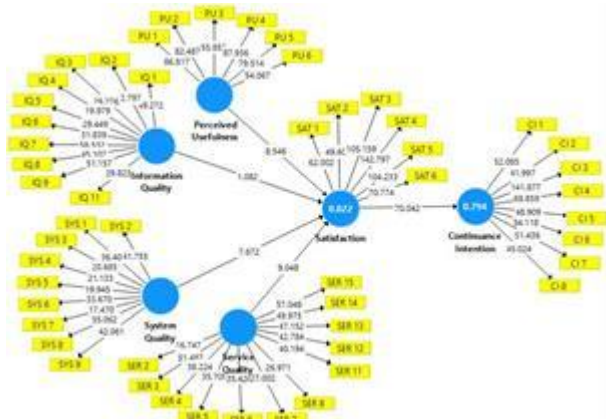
PU 2
PU 3
PU 4
PU 1
PU 5
PU 6
82.487
93.857
87.956
86.817
79.514
54.067
Perceived Usefulness

IQ 3
IQ 2
IQ 4
IQ 1
IQ 5
IQ 6
IQ 7
IQ 8
IQ 9
IQ 11
16.116
2.797
46.272
19.879
28.449
31.039
58.937
45.107
51.157
29.822
Information Quality

8.546
1.082

SAT 2
SAT 3
SAT 1
SAT 4
SAT 5
SAT 6
49.4
105.159
62.002
142.797
104.233
70.774
0.822
Satisfaction

70.042

0.794
Continuance Intention

CI 1
CI 2
CI 3
CI 4
CI 5
CI 6
CI 7
CI 8
52.065
61.997
141.877
69.859
46.909
54.118
51.439
45.024

SYS 1
SYS 2
SYS 3
SYS 4
SYS 5
SYS 6
SYS 7
SYS 8
SYS 9
36.40
41.753
20.685
21.133
19.945
33.670
17.470
55.062
42.961
System Quality

7.672
9.048

SER 15
SER 14
SER 13
SER 12
SER 11
SER 2
SER 3
SER 4
SER 5
SER 6
SER 7
SER 8
51.048
49.973
47.152
42.784
40.184
26.971
16.747
31.497
38.224
35.70
25.42
27.002
Service Quality